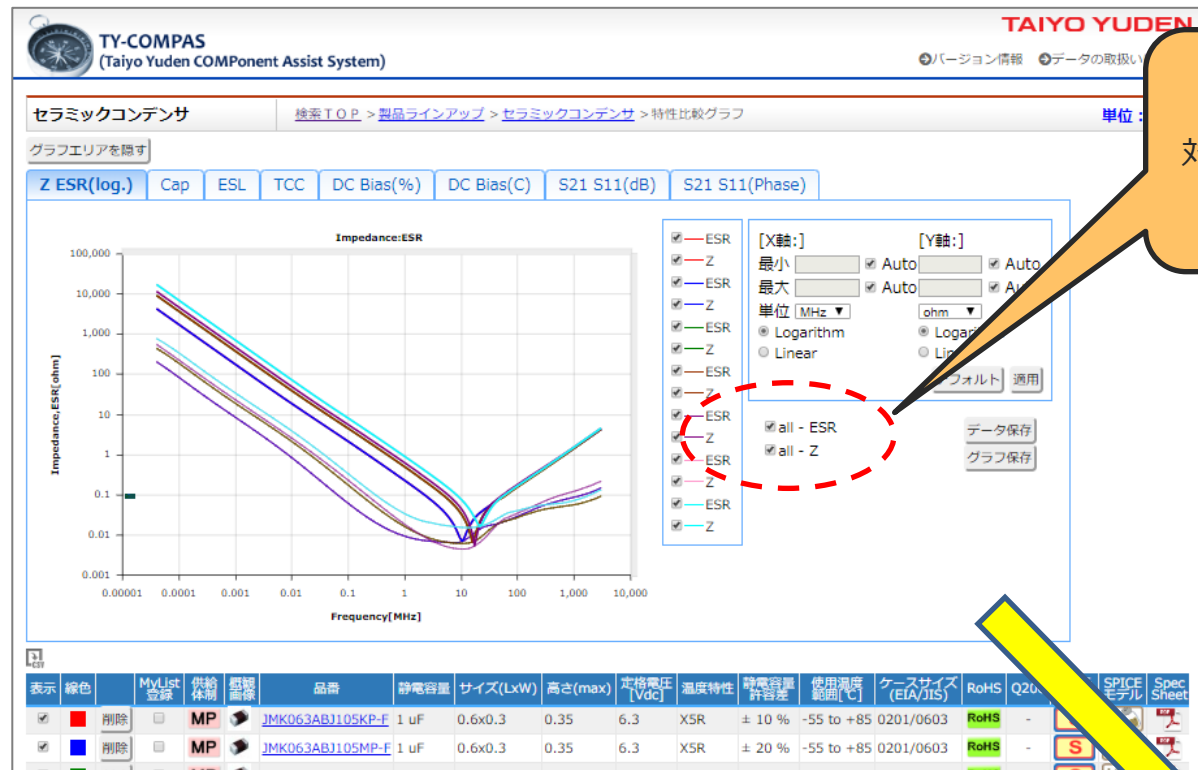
TY-COMPAS
(Taiyo Yuden COMPonent Assist System)

TAIYO YUDEN

バージョン情報　データの取扱い

セラミックコンデンサ

検索ＴＯＰ > 製品ラインアップ > セラミックコンデンサ > 特性比較グラフ

単位：

対

グラフエリアを隠す

Z ESR(log.) | Cap | ESL | TCC | DC Bias(%) | DC Bias(C) | S21 S11(dB) | S21 S11(Phase)

Impedance:ESR

Impedance,ESR[ohm]

100,000
10,000
1,000
100
10
1
0.1
0.01
0.001

0.00001 0.0001 0.001 0.01 0.1 1 10 100 1,000 10,000

Frequency[MHz]

ESR
Z
ESR
Z
ESR
Z
ESR
Z
ESR
Z
ESR
Z
ESR
Z

[X軸:]
最小 Auto
最大 Auto
単位 MHz
Logarithm
Linear

[Y軸:]
Auto
Au
ohm
Logari
Lin

フォルト 適用

all - ESR
all - Z

データ保存
グラフ保存

| 表示 | 線色 | | MyList登録 | 供給体制 | 概観画像 | 品番 | 静電容量 | サイズ(LxW) | 高さ(max) | 定格電圧[Vdc] | 温度特性 | 静電容量許容差 | 使用温度範囲[℃] | ケースサイズ(EIA/JIS) | RoHS | Q20 | | SPICEモデル | Spec Sheet |
|---|---|---|---|---|---|---|---|---|---|---|---|---|---|---|---|---|---|---|---|
| ✓ | | 削除 | | MP | | JMK063ABJ105KP-F | 1 uF | 0.6x0.3 | 0.35 | 6.3 | X5R | ± 10 % | -55 to +85 | 0201/0603 | RoHS | - | | | |
| ✓ | | 削除 | | MP | | JMK063ABJ105MP-F | 1 uF | 0.6x0.3 | 0.35 | 6.3 | X5R | ± 20 % | -55 to +85 | 0201/0603 | RoHS | - | S | | |